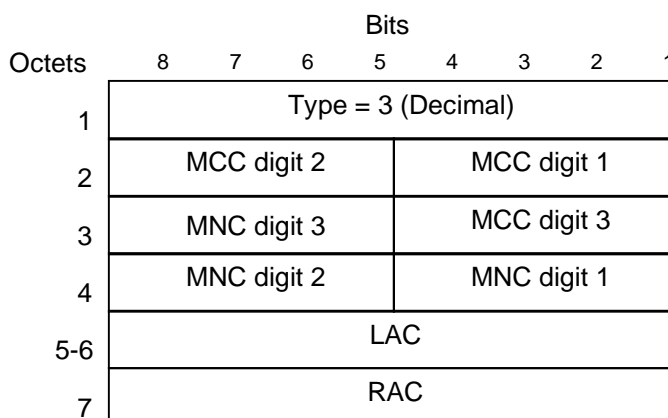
Bits

| Octets | 8 7 6 5 | 4 3 2 1 |
|---|---|---|
| 1 | Type = 3 (Decimal) | |
| 2 | MCC digit 2 | MCC digit 1 |
| 3 | MNC digit 3 | MCC digit 3 |
| 4 | MNC digit 2 | MNC digit 1 |
| 5-6 | LAC | |
| 7 | RAC | |